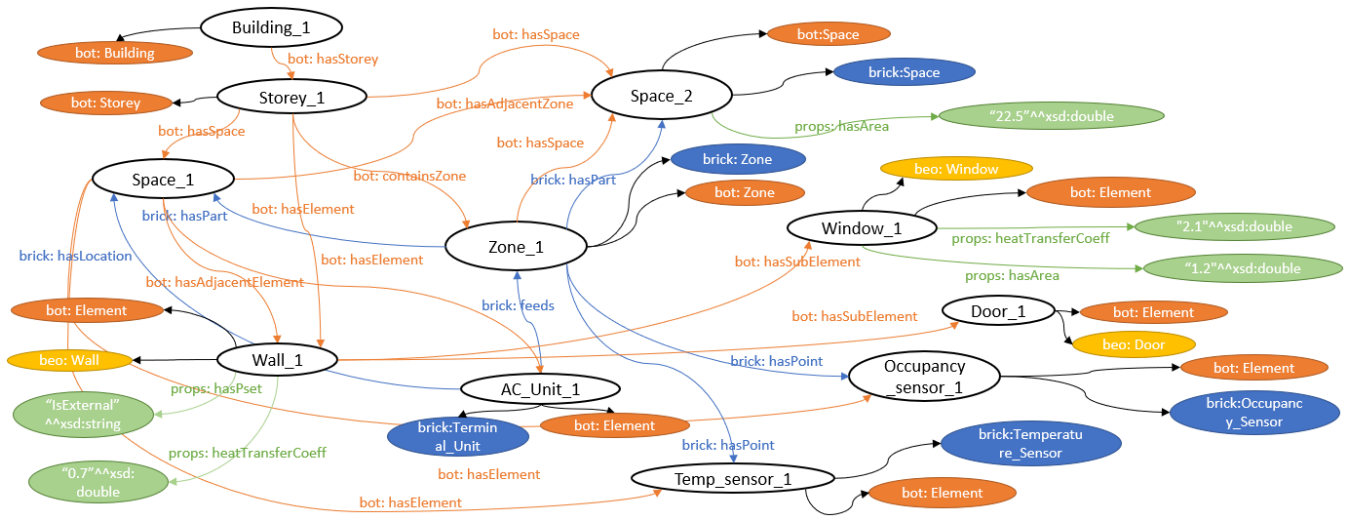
Building_1
bot: Building
bot: hasStorey
bot: hasSpace
bot:Space
Storey_1
bot: Storey
brick:Space
bot: hasAdjacentZone
Space_2
"22.5"^^xsd:double
props: hasArea
bot: hasSpace
bot: hasSpace
Space_1
bot: containsZone
brick: hasPart
brick: Zone
bot: Zone
beo: Window
bot: Element
brick: hasPart
bot: hasElement
Window_1
"2.1"^^xsd:double
props: heatTransferCoeff
Zone_1
brick: hasLocation
bot: hasElement
bot: hasSubElement
props: hasArea
"1.2"^^xsd:double
bot: hasAdjacentElement
bot: Element
brick: feeds
bot: hasSubElement
Door_1
bot: Element
beo: Wall
Wall_1
beo: Door
brick: hasPoint
Occupancy _sensor_1
bot: Element
props: hasPset
AC_Unit_1
"IsExternal" ^^xsd:string
brick:Terminal_Unit
bot: Element
brick:Occupancy_Sensor
props: heatTransferCoeff
brick: hasPoint
brick:Temperature_Sensor
"0.7"^^xsd: double
bot: hasElement
Temp_sensor_1
bot: hasElement
bot: Element